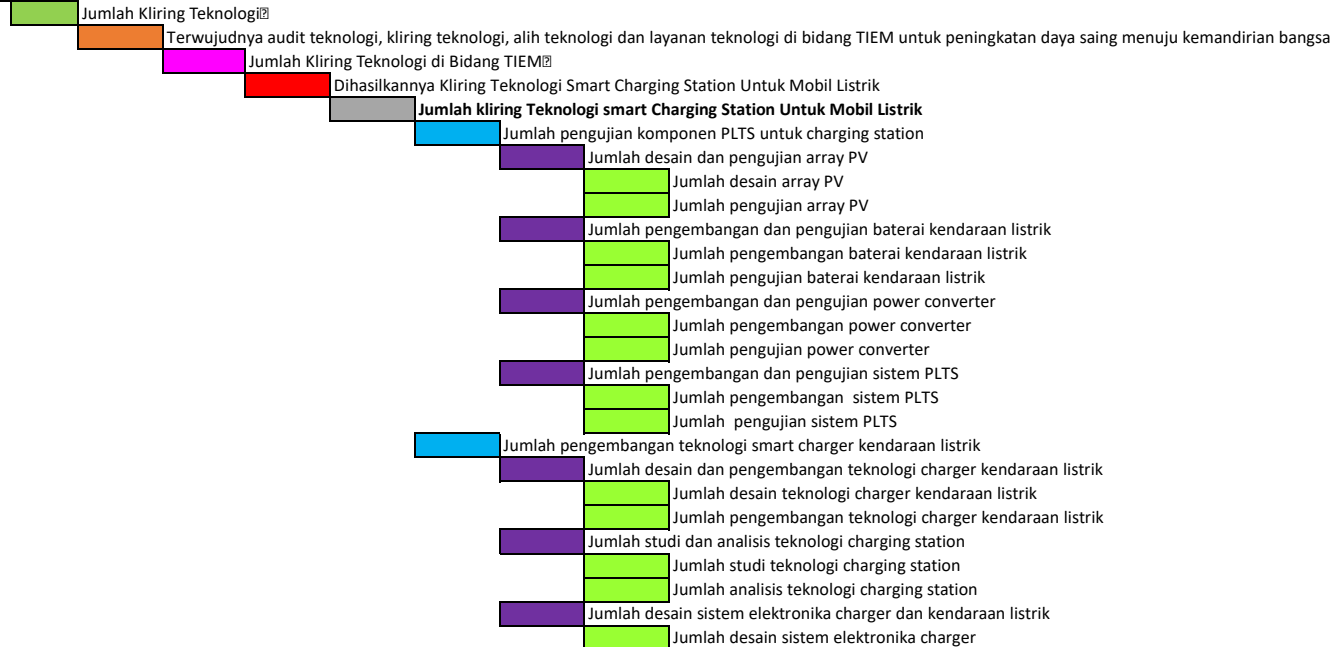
Jumlah Kliring Teknologi

Terwujudnya audit teknologi, kliring teknologi, alih teknologi dan layanan teknologi di bidang TIEM untuk peningkatan daya saing menuju kemandirian bangsa

Jumlah Kliring Teknologi di Bidang TIEM

Dihasilkannya Kliring Teknologi Smart Charging Station Untuk Mobil Listrik

**Jumlah kliring Teknologi smart Charging Station Untuk Mobil Listrik**

Jumlah pengujian komponen PLTS untuk charging station

Jumlah desain dan pengujian array PV

Jumlah desain array PV

Jumlah pengujian array PV

Jumlah pengembangan dan pengujian baterai kendaraan listrik

Jumlah pengembangan baterai kendaraan listrik

Jumlah pengujian baterai kendaraan listrik

Jumlah pengembangan dan pengujian power converter

Jumlah pengembangan power converter

Jumlah pengujian power converter

Jumlah pengembangan dan pengujian sistem PLTS

Jumlah pengembangan sistem PLTS

Jumlah pengujian sistem PLTS

Jumlah pengembangan teknologi smart charger kendaraan listrik

Jumlah desain dan pengembangan teknologi charger kendaraan listrik

Jumlah desain teknologi charger kendaraan listrik

Jumlah pengembangan teknologi charger kendaraan listrik

Jumlah studi dan analisis teknologi charging station

Jumlah studi teknologi charging station

Jumlah analisis teknologi charging station

Jumlah desain sistem elektronika charger dan kendaraan listrik

Jumlah desain sistem elektronika charger